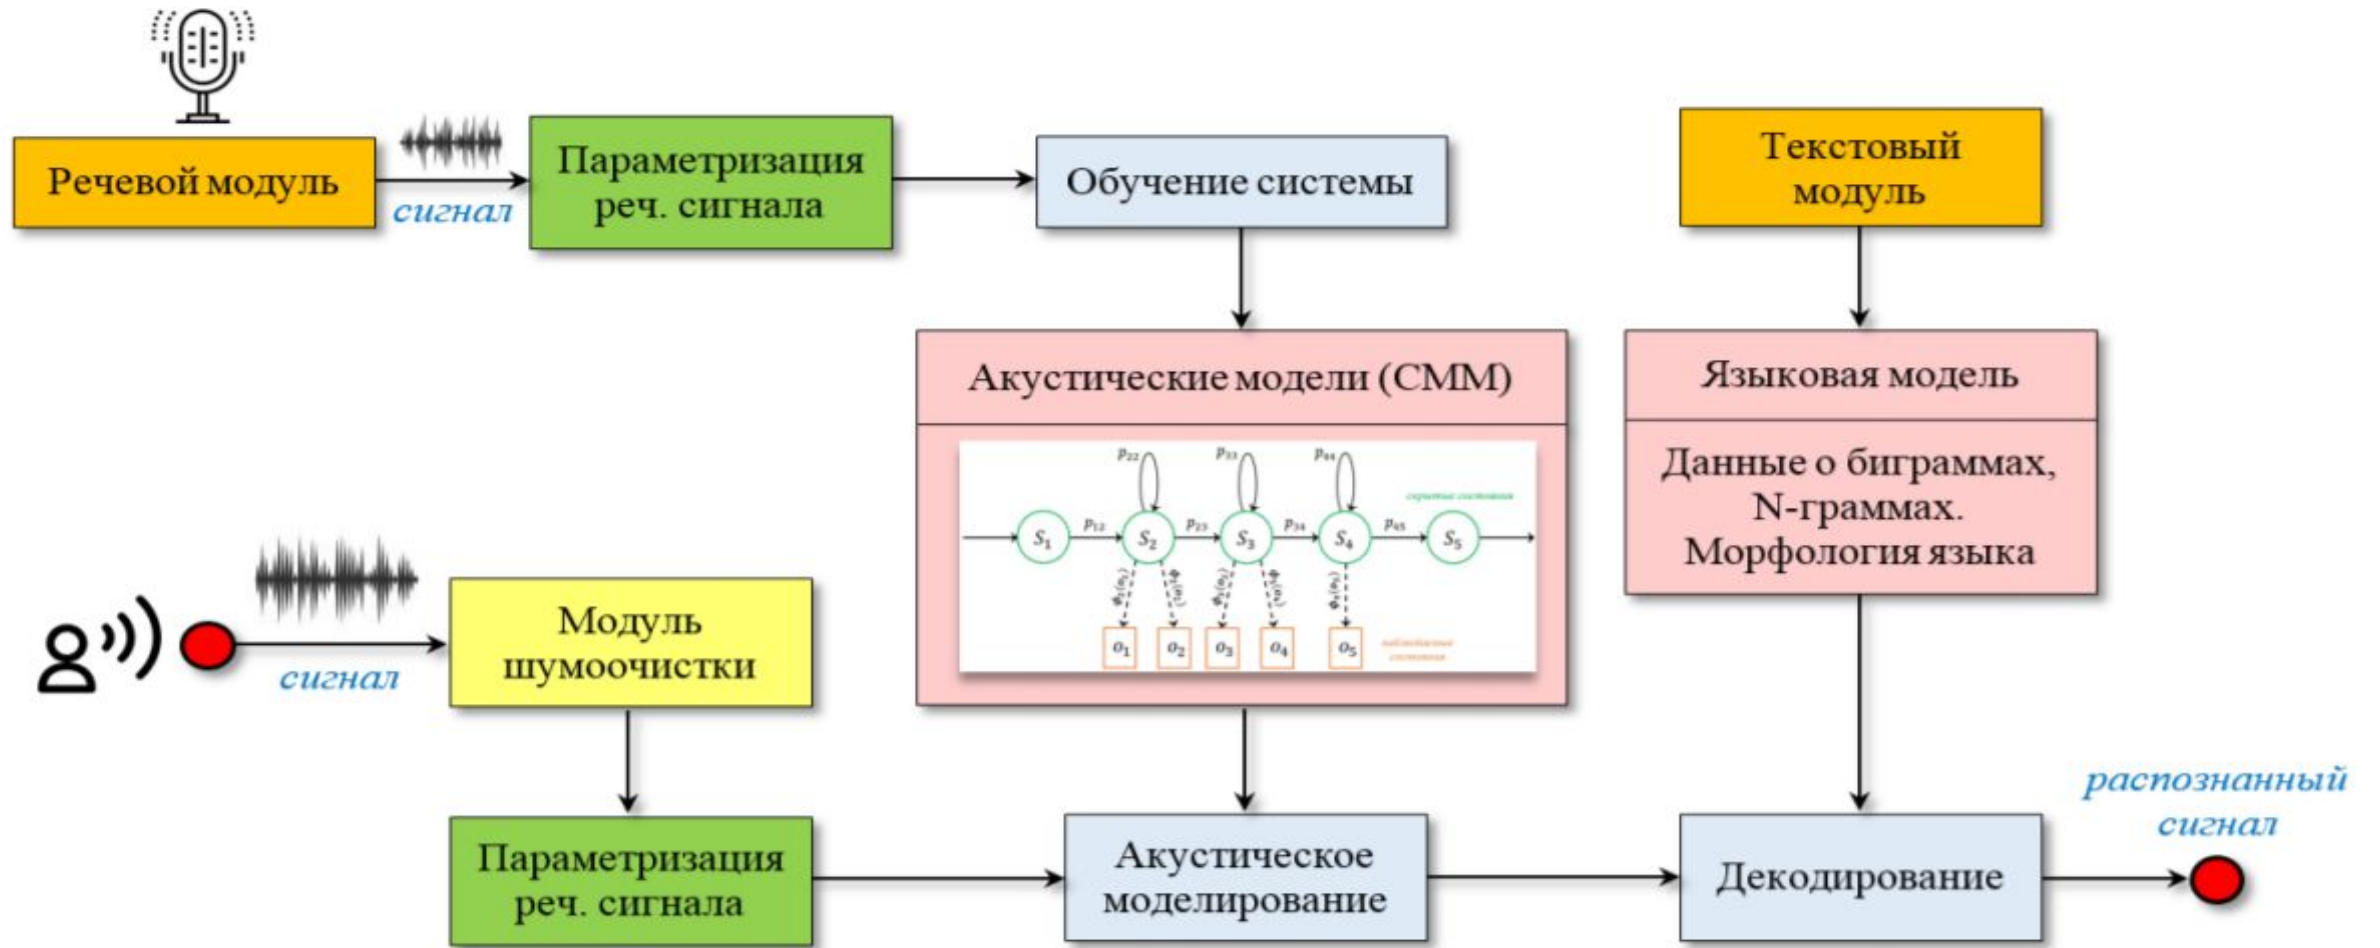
Речевой модуль

сигнал

Параметризация реч. сигнала

Обучение системы

Текстовый модуль

Акустические модели (СММ)

$p_{22}$ $p_{33}$ $p_{44}$

$S_1$ $p_{12}$ $S_2$ $p_{23}$ $S_3$ $p_{34}$ $S_4$ $p_{45}$ $S_5$

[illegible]

$o_1$ $o_2$ $o_3$ $o_4$ $o_5$

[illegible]

Языковая модель

Данные о биграммах, N-граммах. Морфология языка

сигнал

Модуль шумоочистки

Параметризация реч. сигнала

Акустическое моделирование

Декодирование

распознанный сигнал